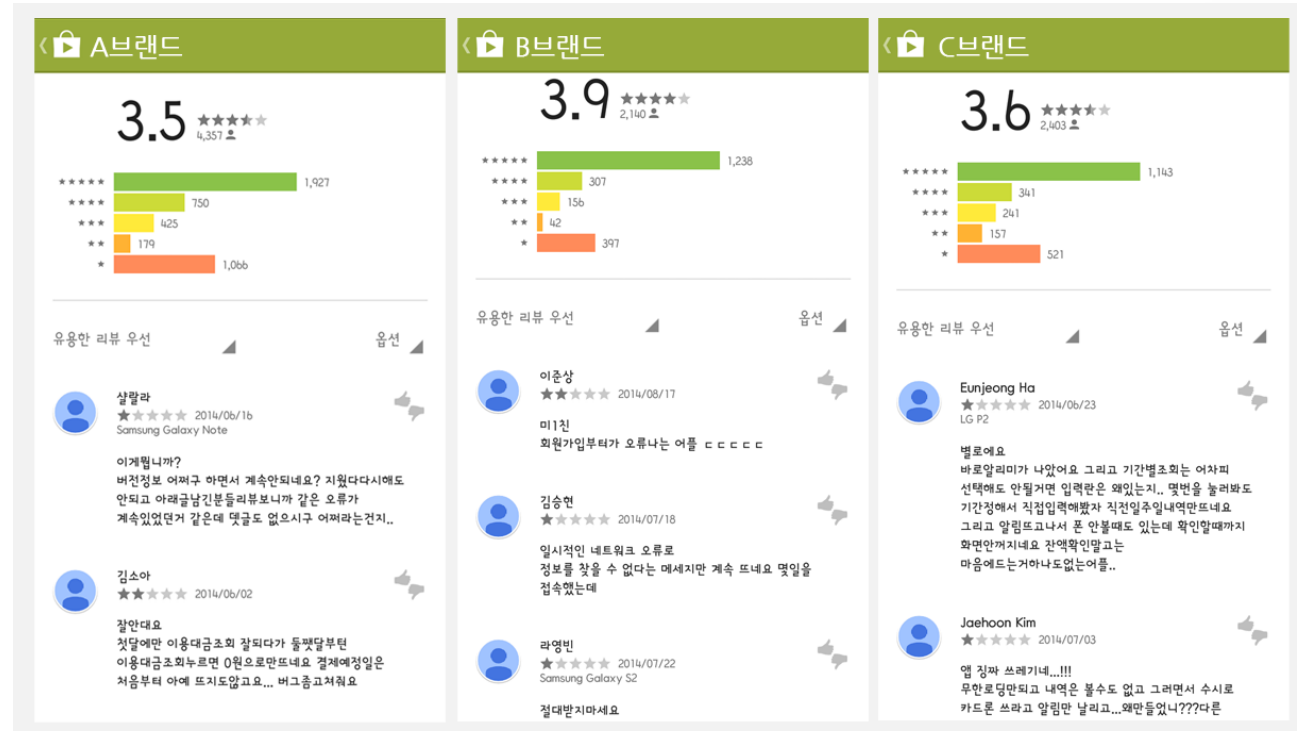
A브랜드

3.5
4,357

| | |
|---|---|
| ★★★★★ | 1,927 |
| ★★★★ | 750 |
| ★★★ | 425 |
| ★★ | 179 |
| ★ | 1,066 |

유용한 리뷰 우선
옵션

샬랄라
2014/06/16
Samsung Galaxy Note

이게뭡니까?
버전정보 어쩌구 하면서 계속안되네요? 지웠다다시해도 안되고 아래글남긴분들리뷰보니까 같은 오류가 계속있었던거 같은데 댓글도 없으시구 어쩌라는건지..

김소아
2014/06/02

잘안대요
첫달에만 이용대금조회 잘되다가 둘쨋달부턴 이용대금조회누르면 0원으로만뜨네요 결제예정일은 처음부터 아예 뜨지도않고요... 버그좀고쳐줘요

B브랜드

3.9
2,140

| | |
|---|---|
| ★★★★★ | 1,238 |
| ★★★★ | 307 |
| ★★★ | 156 |
| ★★ | 42 |
| ★ | 397 |

유용한 리뷰 우선
옵션

이춘상
2014/08/17

미1친
회원가입부터가 오류나는 어플 ㄷㄷㄷㄷㄷ

김승현
2014/07/18

일시적인 네트워크 오류로 정보를 찾을 수 없다는 메세지만 계속 뜨네요 몇일을 접속했는데

라영빈
2014/07/22
Samsung Galaxy S2

절대받지마세요

C브랜드

3.6
2,403

| | |
|---|---|
| ★★★★★ | 1,143 |
| ★★★★ | 341 |
| ★★★ | 241 |
| ★★ | 157 |
| ★ | 521 |

유용한 리뷰 우선
옵션

Eunjeong Ha
2014/06/23
LG P2

별로에요
바로알리미가 나았어요 그리고 기간별조회는 어차피 선택해도 안될거면 입력란은 왜있는지.. 몇번을 눌러봐도 기간정해서 직접입력해봤자 직전일주일내역만뜨네요 그리고 알림뜨고나서 폰 안볼때도 있는데 확인할때까지 화면안꺼지네요 잔액확인말고는 마음에드는거하나도없는어플..

Jaehoon Kim
2014/07/03

앱 징짜 쓰레기네...!!!
무한로딩만되고 내역은 볼수도 없고 그러면서 수시로 카드론 쓰라고 알림만 날리고...왜만들었니???다른